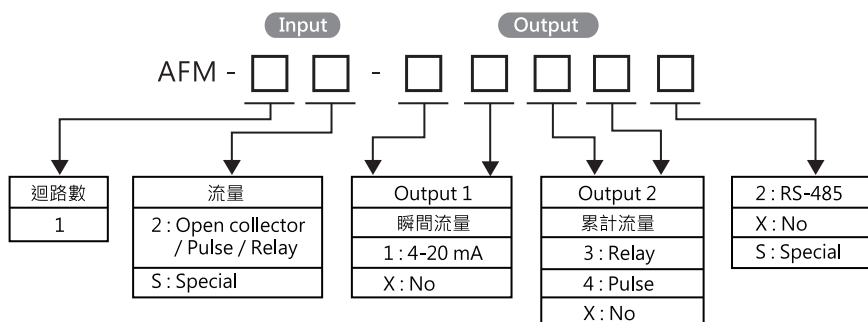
Input

Output

AFM - □ □ - □ □ □ □ □

| 迴路數 |
|---|
| 1 |

| 流量 |
|---|
| 2 : Open collector / Pulse / Relay |
| S : Special |

| Output 1 |
|---|
| 瞬間流量 |
| 1 : 4-20 mA |
| X : No |

| Output 2 |
|---|
| 累計流量 |
| 3 : Relay |
| 4 : Pulse |
| X : No |

| 2 : RS-485 |
|---|
| X : No |
| S : Special |